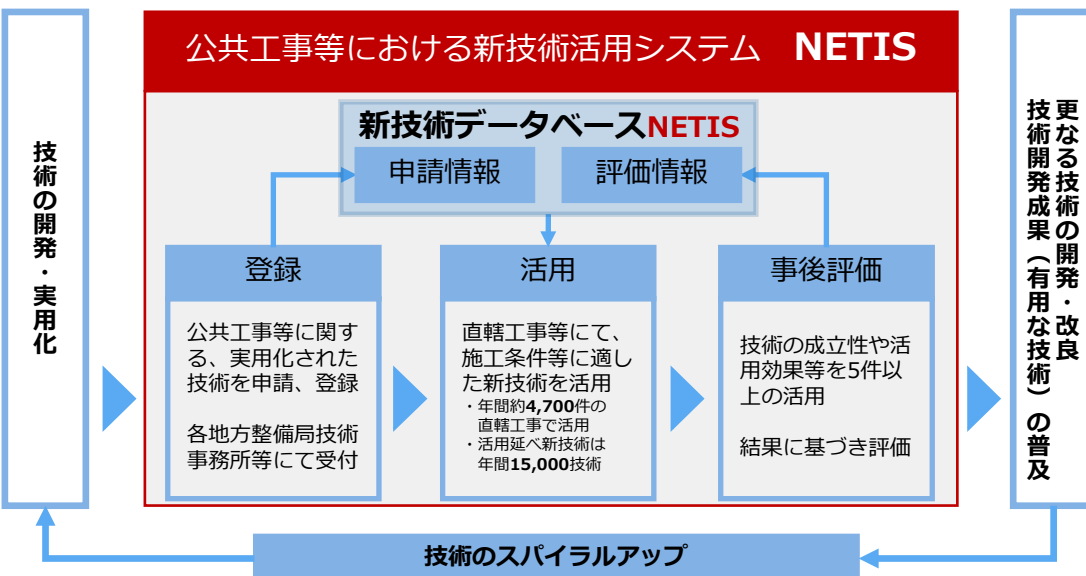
技術の開発・実用化

公共工事等における新技術活用システム　NETIS

新技術データベースNETIS

申請情報

評価情報

登録

公共工事等に関する、実用化された技術を申請、登録

各地方整備局技術事務所等にて受付

活用

直轄工事等にて、施工条件等に適した新技術を活用

・年間約4,700件の直轄工事で活用
・活用延べ新技術は年間15,000技術

事後評価

技術の成立性や活用効果等を5件以上の活用

結果に基づき評価

技術開発成果（有用な技術）の普及
更なる技術の開発・改良

技術のスパイラルアップ